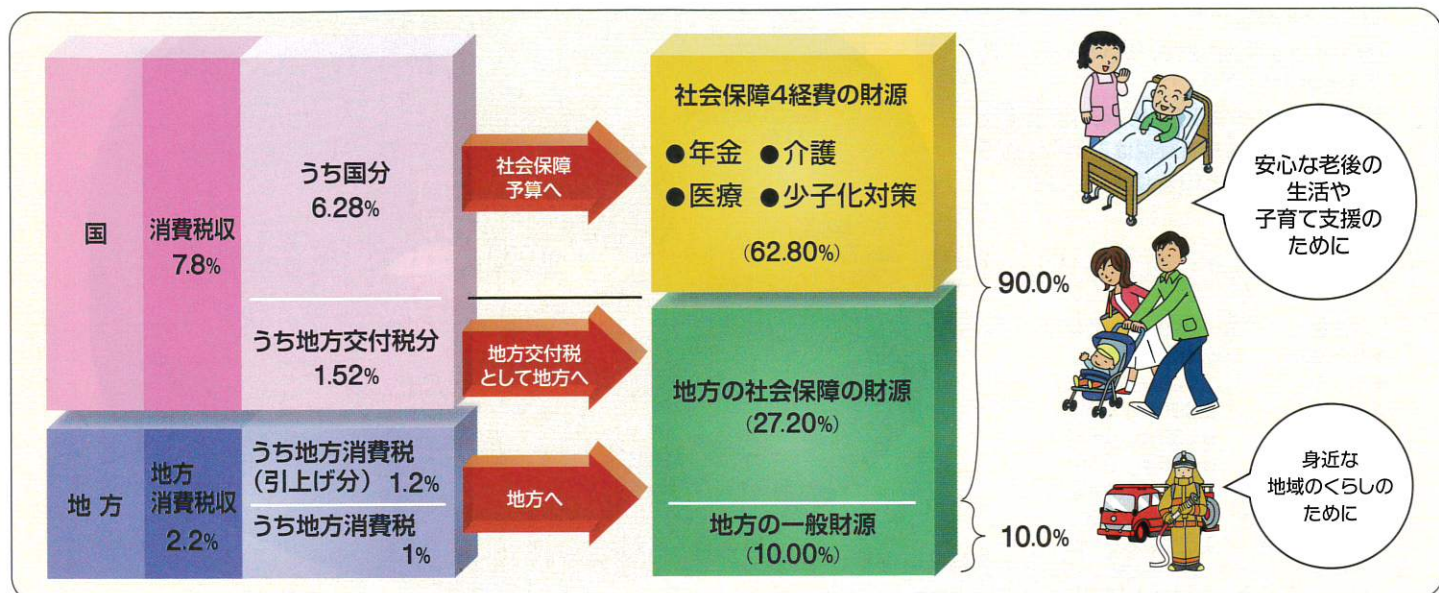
国

消費税収
7.8%

うち国分
6.28%

うち地方交付税分
1.52%

地方

地方
消費税収
2.2%

うち地方消費税
（引上げ分） 1.2%

うち地方消費税
1%

社会保障
予算へ

地方交付税
として地方へ

地方へ

社会保障4経費の財源

●年金 ●介護
●医療 ●少子化対策

（62.80%）

地方の社会保障の財源
（27.20%）

地方の一般財源
（10.00%）

90.0%

10.0%

安心な老後の
生活や
子育て支援の
ために

身近な
地域のくらしの
ために